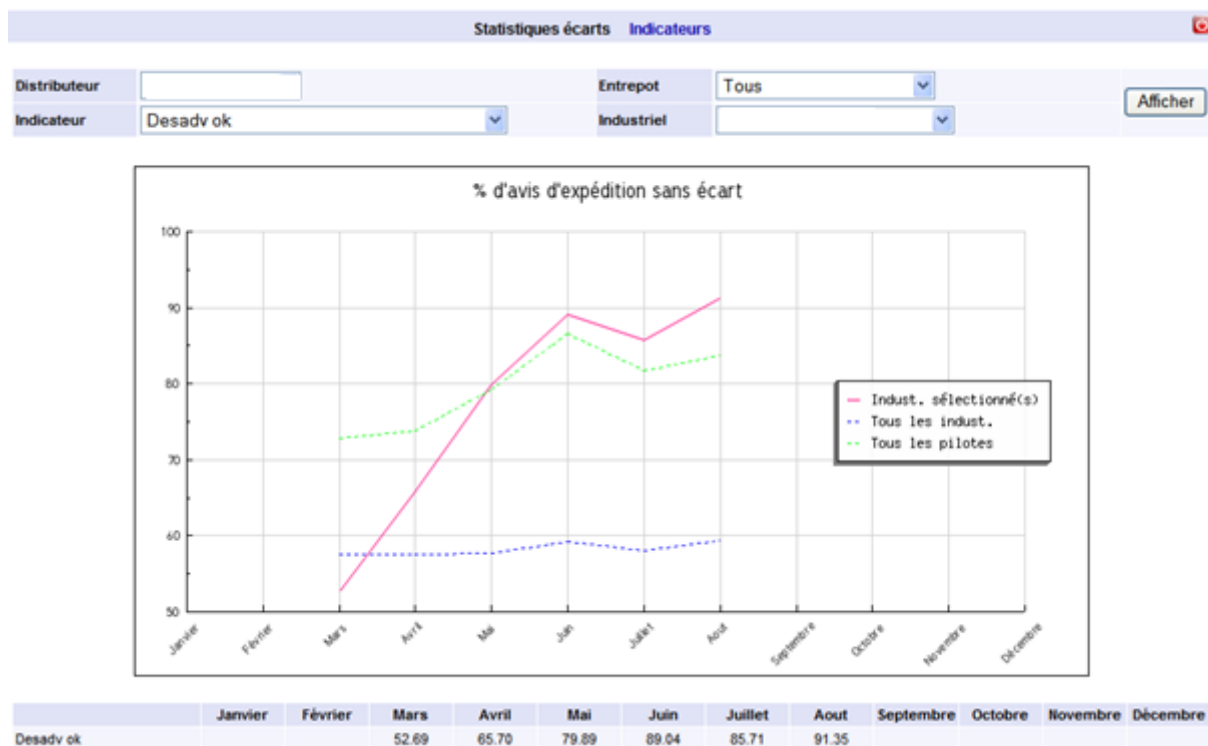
Statistiques écarts Indicateurs

Distributeur
Entrepot Tous
Afficher
Indicateur Desadv ok
Industriel

% d'avis d'expédition sans écart

100
90
80
70
60
50

Janvier Février Mars Avril Mai Juin Juillet Aout Septembre Octobre Novembre Décembre

Indust. sélectionné(s)
Tous les indust.
Tous les pilotes

| | Janvier | Février | Mars | Avril | Mai | Juin | Juillet | Aout | Septembre | Octobre | Novembre | Décembre |
|---|---|---|---|---|---|---|---|---|---|---|---|---|
| Desadv ok | | | 52.69 | 65.70 | 79.89 | 89.04 | 85.71 | 91.35 | | | | |